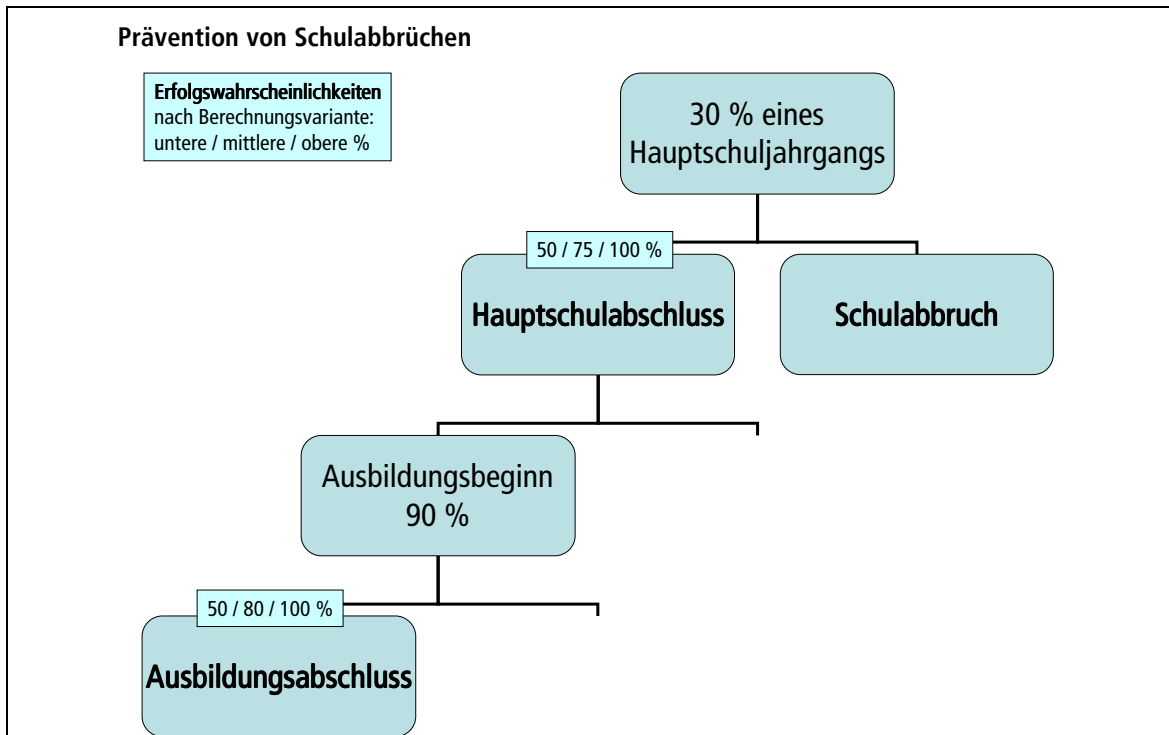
Prävention von Schulabbrüchen

Erfolgswahrscheinlichkeiten nach Berechnungsvariante: untere / mittlere / obere %

30 % eines Hauptschuljahrgangs

50 / 75 / 100 %

Hauptschulabschluss

Schulabbruch

Ausbildungsbeginn 90 %

50 / 80 / 100 %

Ausbildungsabschluss